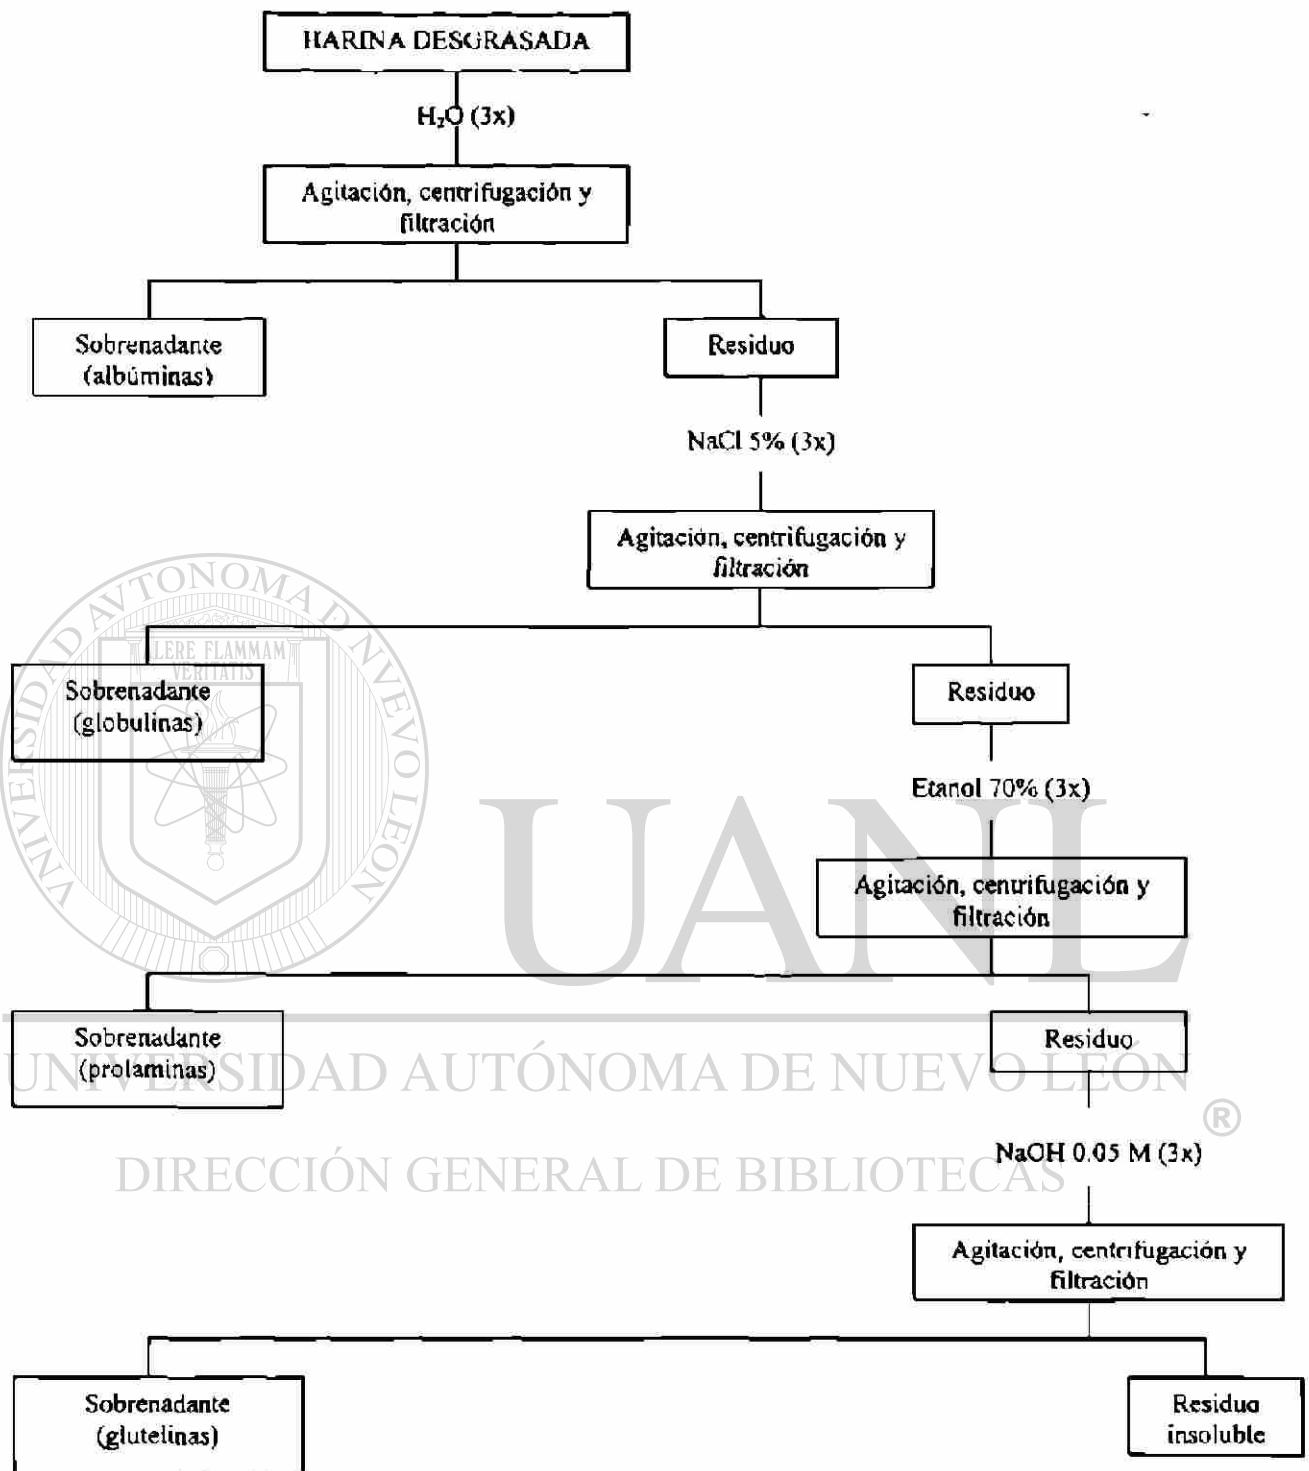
HARINA DESGRASADA

$H_2O$ (3x)

Agitación, centrifugación y filtración

Sobrenadante (albúminas)

Residuo

NaCl 5% (3x)

Agitación, centrifugación y filtración

Sobrenadante (globulinas)

Residuo

Etanol 70% (3x)

Agitación, centrifugación y filtración

Sobrenadante (prolaminas)

Residuo

NaOH 0.05 M (3x)

Agitación, centrifugación y filtración

Sobrenadante (glutelinas)

Residuo insoluble

UNIVERSIDAD AUTÓNOMA DE NUEVO LEÓN
ALERE FLAMMAM VERITATIS
UANL
UNIVERSIDAD AUTÓNOMA DE NUEVO LEÓN ®
DIRECCIÓN GENERAL DE BIBLIOTECAS